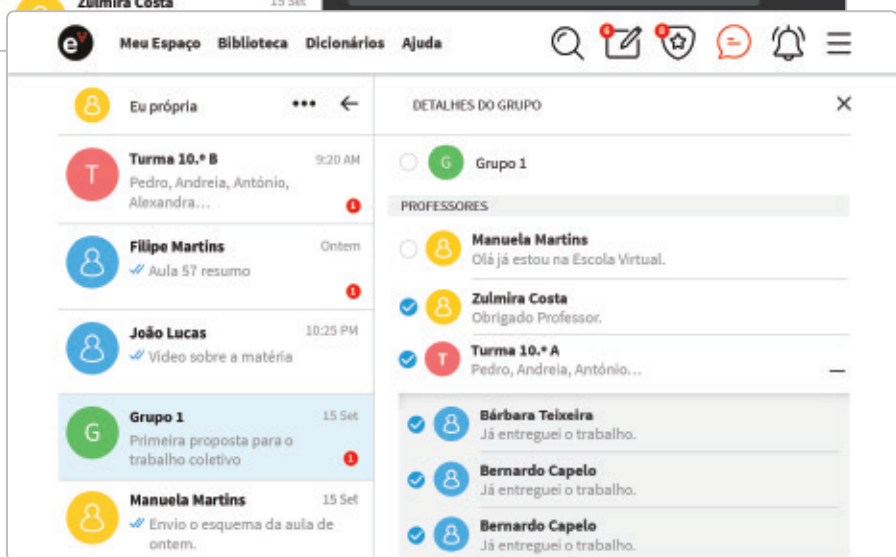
Zulmira Costa 15 Set

Meu Espaço Biblioteca Dicionários Ajuda

Eu própria

Turma 10.º B 9:20 AM
Pedro, Andreia, António, Alexandra…
1

Filipe Martins Ontem
Aula 57 resumo
1

João Lucas 10:25 PM
Vídeo sobre a matéria

Grupo 1 15 Set
Primeira proposta para o trabalho coletivo
1

Manuela Martins 15 Set
Envio o esquema da aula de ontem.

DETALHES DO GRUPO

G Grupo 1

PROFESSORES

Manuela Martins
Olá já estou na Escola Virtual.

Zulmira Costa
Obrigado Professor.

T Turma 10.º A
Pedro, Andreia, António…

Bárbara Teixeira
Já entreguei o trabalho.

Bernardo Capelo
Já entreguei o trabalho.

Bernardo Capelo
Já entreguei o trabalho.